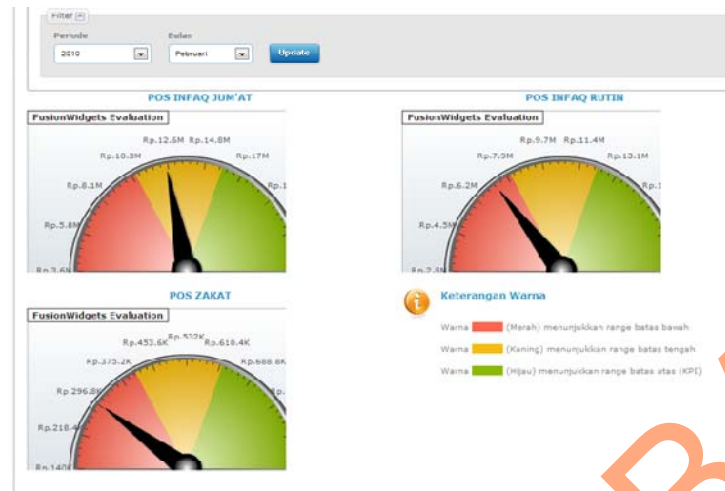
Filter [-]

Periode
2010

Bulan
Pebruari

Update

POS INFAQ JUM'AT

FusionWidgets Evaluation

Rp.3.6M
Rp.5.4M
Rp.8.1M
Rp.10.3M
Rp.12.6M
Rp.14.8M
Rp.17M
Rp.1

POS INFAQ RUTIN

FusionWidgets Evaluation

Rp.2.3M
Rp.4.5M
Rp.6.2M
Rp.7.9M
Rp.9.7M
Rp.11.4M
Rp.13.1M
Rp.1

POS ZAKAT

FusionWidgets Evaluation

Rp.140
Rp.218.4
Rp 296.8K
Rp.375.2K
Rp.453.6K
Rp.532K
Rp.610.4K
Rp.688.8K

Keterangan Warna

Warna (Merah) menunjukkan range batas bawah
Warna (Kuning) menunjukkan range batas tengah
Warna (Hijau) menunjukkan range batas atas (KPI)